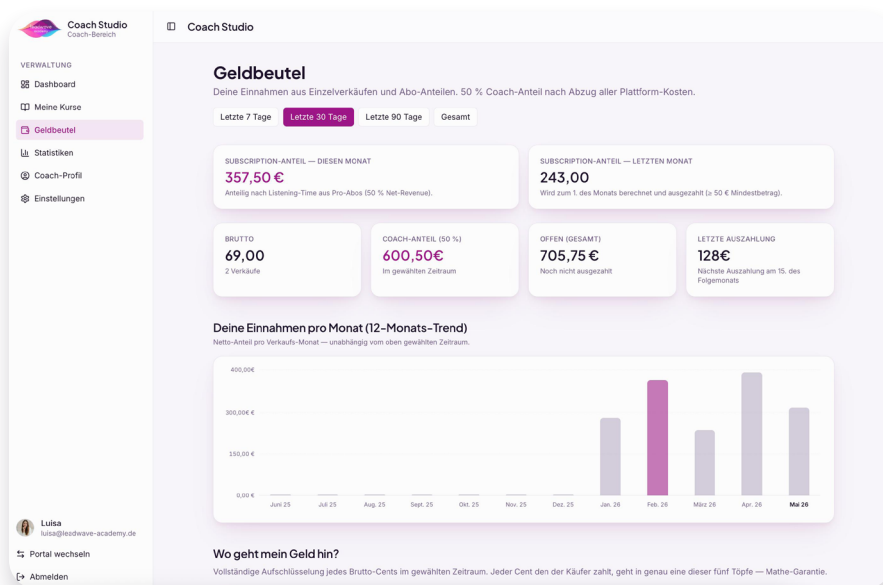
Coach Studio
Coach-Bereich

VERWALTUNG
Dashboard
Meine Kurse
Geldbeutel
Statistiken
Coach-Profil
Einstellungen

Luisa
luisa@leadwave-academy.de
Portal wechseln
Abmelden

Coach Studio

Geldbeutel
Deine Einnahmen aus Einzelverkäufen und Abo-Anteilen. 50 % Coach-Anteil nach Abzug aller Plattform-Kosten.

Letzte 7 Tage
Letzte 30 Tage
Letzte 90 Tage
Gesamt

SUBSCRIPTION-ANTEIL — DIESEN MONAT
357,50 €
Anteilig nach Listening-Time aus Pro-Abos (50 % Net-Revenue).

SUBSCRIPTION-ANTEIL — LETZTEN MONAT
243,00
Wird zum 1. des Monats berechnet und ausgezahlt (≥ 50 € Mindestbetrag).

BRUTTO
69,00
2 Verkäufe

COACH-ANTEIL (50 %)
600,50€
Im gewählten Zeitraum

OFFEN (GESAMT)
705,75 €
Noch nicht ausgezahlt

LETZTE AUSZAHLUNG
128€
Nächste Auszahlung am 15. des Folgemonats

Deine Einnahmen pro Monat (12-Monats-Trend)
Netto-Anteil pro Verkaufs-Monat — unabhängig vom oben gewählten Zeitraum.

400,00€
300,00 €
150,00 €
0,00 €
Juni 25
Juli 25
Aug. 25
Sept. 25
Okt. 25
Nov. 25
Dez. 25
Jan. 26
Feb. 26
März 26
Apr. 26
Mai 26

Wo geht mein Geld hin?
Vollständige Aufschlüsselung jedes Brutto-Cents im gewählten Zeitraum. Jeder Cent den der Käufer zahlt, geht in genau eine dieser fünf Töpfe — Mathe-Garantie.